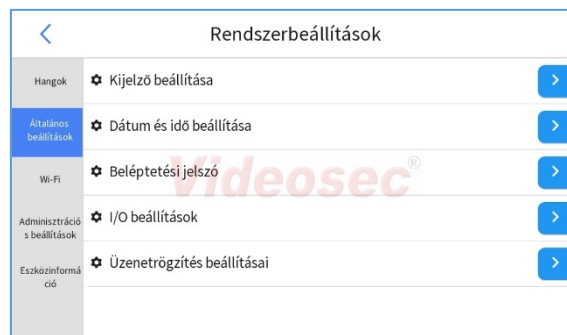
Rendszerbeállítások

Hangok

Általános beállítások

Wi-Fi

Adminisztrációs beállítások

Eszközinformáció

Kijelző beállítása

Dátum és idő beállítása

Beléptetési jelszó

I/O beállítások

Üzenetrögzítés beállításai

Videosec®